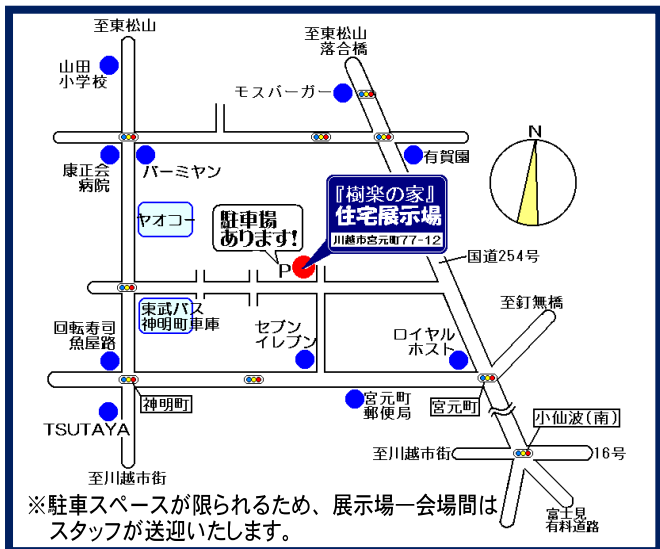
至東松山

至東松山
落合橋

山田
小学校

モスバーガー

N

康正会
病院

バーミヤン

有賀園

ヤオコー

駐車場
あります!

『樹楽の家』
住宅展示場
川越市宮元町77-12

P

国道254号

至釘無橋

東武バス
神明町車庫

回転寿司
魚屋路

セブン
イレブン

ロイヤル
ホスト

神明町

宮元町
郵便局

宮元町

小仙波(南)

TSUTAYA

至川越市街

至川越市街

16号

富士見
有料道路

※駐車スペースが限られるため、展示場一会場間は
スタッフが送迎いたします。